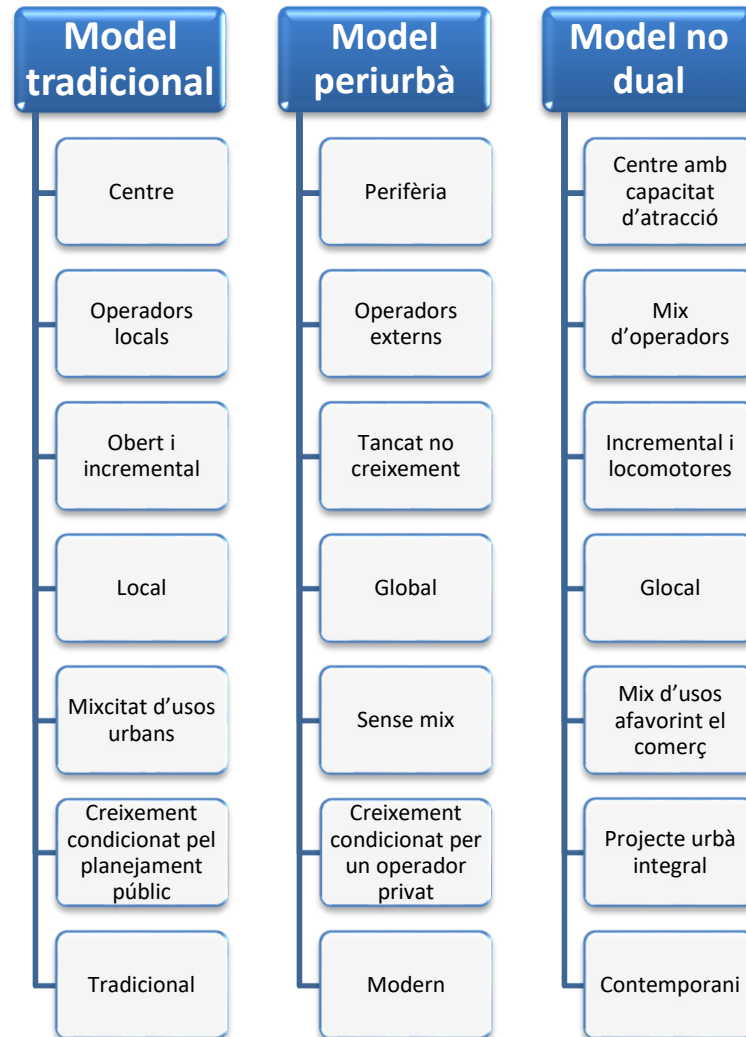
Model tradicional

Centre

Operadors locals

Obert i incremental

Local

Mixcitat d'usos urbans

Creixement condicionat pel planejament públic

Tradicional

Model periurbà

Perifèria

Operadors externs

Tancat no creixement

Global

Sense mix

Creixement condicionat per un operador privat

Modern

Model no dual

Centre amb capacitat d'atracció

Mix d'operadors

Incremental i locomotores

Glocal

Mix d'usos afavorint el comerç

Projecte urbà integral

Contemporani